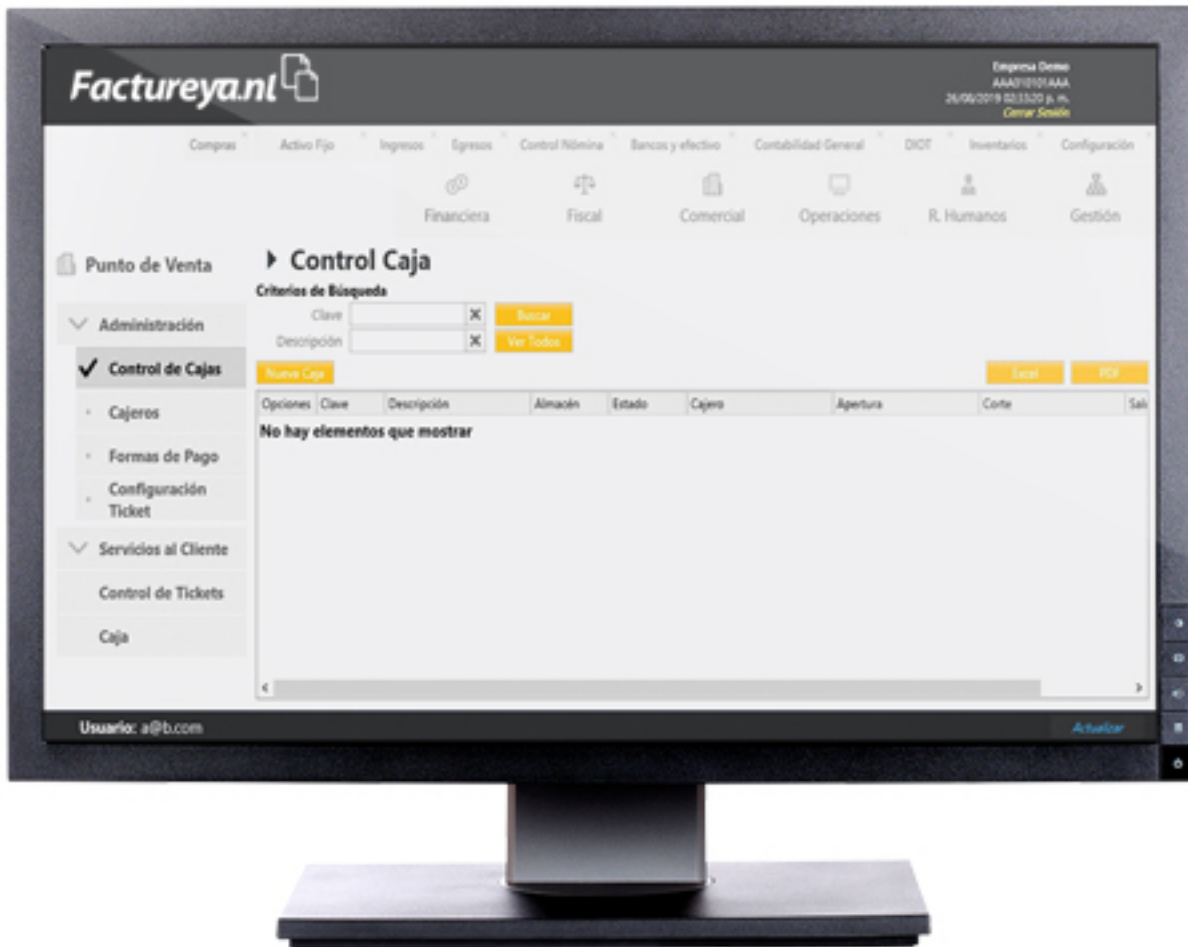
Factureya.nl

Empresa Demo
AAA010101AAA
26/06/2019 02:33:20 p. m.
Cerrar Sesión

Compras Activo Fijo Ingresos Egresos Control Nómina Bancos y efectivo Contabilidad General DIOT Inventarios Configuración

Financiera Fiscal Comercial Operaciones R. Humanos Gestión

Punto de Venta

Administración

✓ Control de Cajas

Cajeros

Formas de Pago

Configuración Ticket

Servicios al Cliente

Control de Tickets

Caja

▸ Control Caja

Criterios de Búsqueda

Clave Buscar

Descripción Ver Todos

Nueva Caja Excel PDF

| Opciones | Clave | Descripción | Almacén | Estado | Cajero | Apertura | Corte | Sal |
|---|---|---|---|---|---|---|---|---|

No hay elementos que mostrar

Usuario: a@b.com

Actualizar